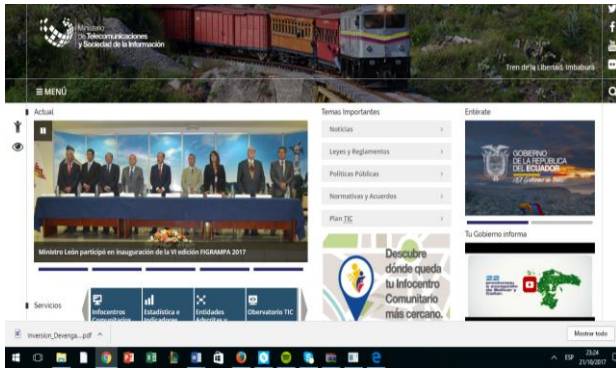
Ministerio de Telecomunicaciones y Sociedad de la Información

Tren de la Libertad, Imbabura

≡ MENÚ

Actual

Ministro León participó en inauguración de la VI edición FIGRAMPA 2017

Temas Importantes

Noticias ›

Leyes y Reglamentos ›

Políticas Públicas ›

Normativas y Acuerdos ›

Plan TIC ›

Descubre dónde queda tu Infocentro Comunitario más cercano.

Entérate

GOBIERNO DE LA REPÚBLICA DEL ECUADOR

Tu Gobierno informa

Servicios

Infocentros Comunitarios

Estadística e Indicadores

Entidades Adscritas y

Observatorio TIC

Inversion_Devenga....pdf ^

Mostrar todo

ESP 23:24 21/10/2017